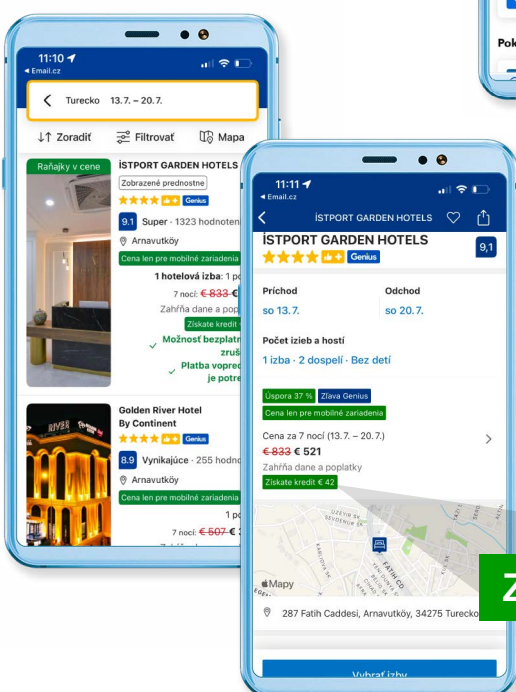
11:10
◂ Email.cz

Turecko 13.7. – 20.7.

Zoradiť Filtrovať Mapa

Raňajky v cene
İSTPORT GARDEN HOTELS
Zobrazené prednostne
Genius
9.1 Super · 1323 hodnotení
Arnavutköy
Cena len pre mobilné zariadenia
1 hotelová izba: 1 p
7 nocí: € 833 €
Zahŕňa dane a pop
Získate kredit
Možnosť bezplat zruš
Platba vopred je potre

Golden River Hotel By Continent
Genius
8.9 Vynikajúce · 255 hodno
Arnavutköy
Cena len pre mobilné zariadenia
1 p
7 nocí: € 507 €

11:11
◂ Email.cz
İSTPORT GARDEN HOTELS
İSTPORT GARDEN HOTELS
Genius
9,1

Príchod
so 13.7.
Odchod
so 20.7.

Počet izieb a hostí
1 izba · 2 dospelí · Bez detí

Úspora 37 % Zľava Genius
Cena len pre mobilné zariadenia

Cena za 7 nocí (13.7. – 20.7.)
€ 833 € 521
Zahŕňa dane a poplatky
Získate kredit € 42

Mapy

287 Fatih Caddesi, Arnavutköy, 34275 Turecko

Vybrať izby

Pok

Z